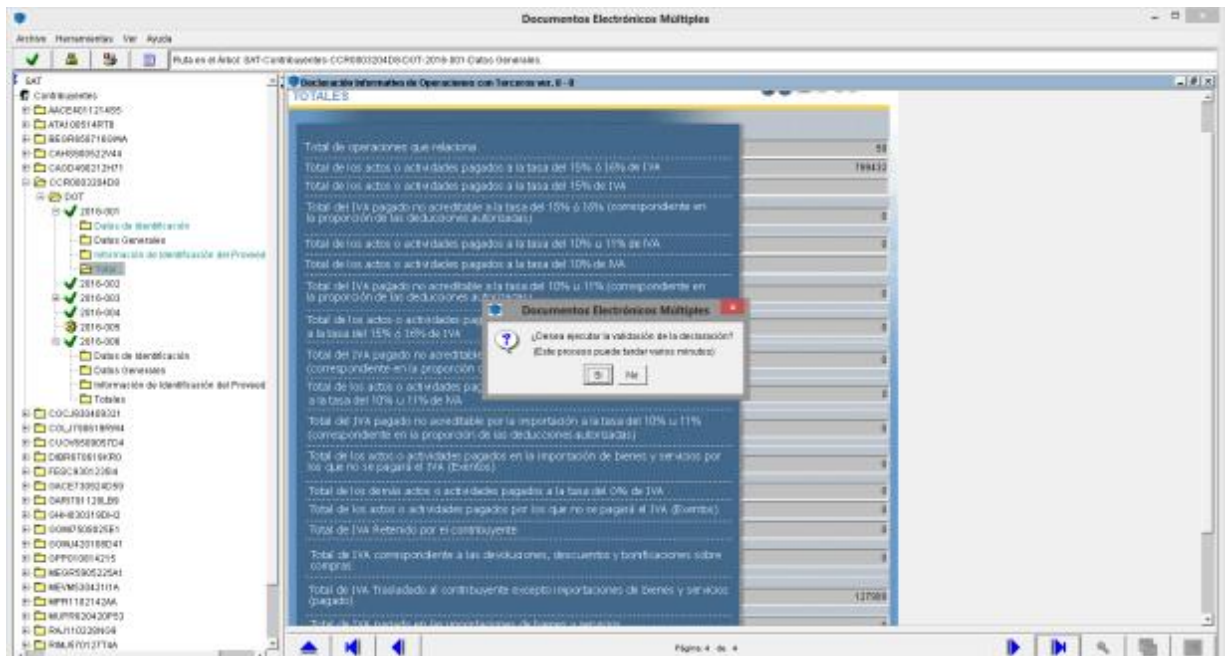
Documentos Electrónicos Múltiples

Archivo Herramientas Ver Ayuda

Ruta en el Árbol: SAT-Contribuyentes-CCR0803204D8-DOT-2016-001-Datos Generales

SAT
Contribuyentes
AACE401121455
ATAI08514RT8
BEGR8587183WA
CAHS580522V44
CADD490212H71
CCR0803204D8
DOT
2016-001
Datos de Identificación
Datos Generales
Información de Identificación del Proveed
Totales
2016-002
2016-003
2016-004
2016-005
2016-006
Datos de Identificación
Datos Generales
Información de Identificación del Proveed
Totales
COCJ930409321
COLJ7005189W4
CUOV8508057D4
DIBR8708169KR0
FEGC8301239I4
GACE730524D59
GARI781128LB9
GAHI830319DH2
GOMP8508255E1
GORA4201080D41
OPPO910614215
MEGR5905225A1
MEVM5304211IA
MPRI1182142AA
MUPR620420P53
RAJI10229NG9
RIMJ570127T4A

Declaración Informativa de Operaciones con Terceros ver. II - II
TOTALES

| | |
|---|---|
| Total de operaciones que relaciona | 58 |
| Total de los actos o actividades pagados a la tasa del 15% ó 16% de IVA | 799433 |
| Total de los actos o actividades pagados a la tasa del 15% de IVA | |
| Total del IVA pagado no acreditable a la tasa del 15% ó 16% (correspondiente en la proporción de las deducciones autorizadas) | 0 |
| Total de los actos o actividades pagados a la tasa del 10% u 11% de IVA | |
| Total de los actos o actividades pagados a la tasa del 10% de IVA | |
| Total del IVA pagado no acreditable a la tasa del 10% u 11% (correspondiente en la proporción de las deducciones a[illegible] | 0 |
| Total de los actos o actividades pa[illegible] a la tasa del 15% ó 16% de IVA | 0 |
| Total del IVA pagado no acreditable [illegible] (correspondiente en la proporción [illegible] | 0 |
| Total de los actos o actividades pag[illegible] a la tasa del 10% u 11% de IVA | 0 |
| Total del IVA pagado no acreditable por la importación a la tasa del 10% u 11% (correspondiente en la proporción de las deducciones autorizadas) | 0 |
| Total de los actos o actividades pagados en la importación de bienes y servicios por los que no se pagará el IVA (Exentos) | 0 |
| Total de los demás actos o actividades pagados a la tasa del 0% de IVA | 0 |
| Total de los actos o actividades pagados por los que no se pagará el IVA (Exentos) | 0 |
| Total de IVA Retenido por el contribuyente | 0 |
| Total de IVA correspondiente a las devoluciones, descuentos y bonificaciones sobre compras | 0 |
| Total de IVA Trasladado al contribuyente excepto importaciones de bienes y servicios (pagado) | 127909 |

Documentos Electrónicos Múltiples
¿Desea ejecutar la validación de la declaración?
(Este proceso puede tardar varios minutos)
Sí No

Página 4 de 4